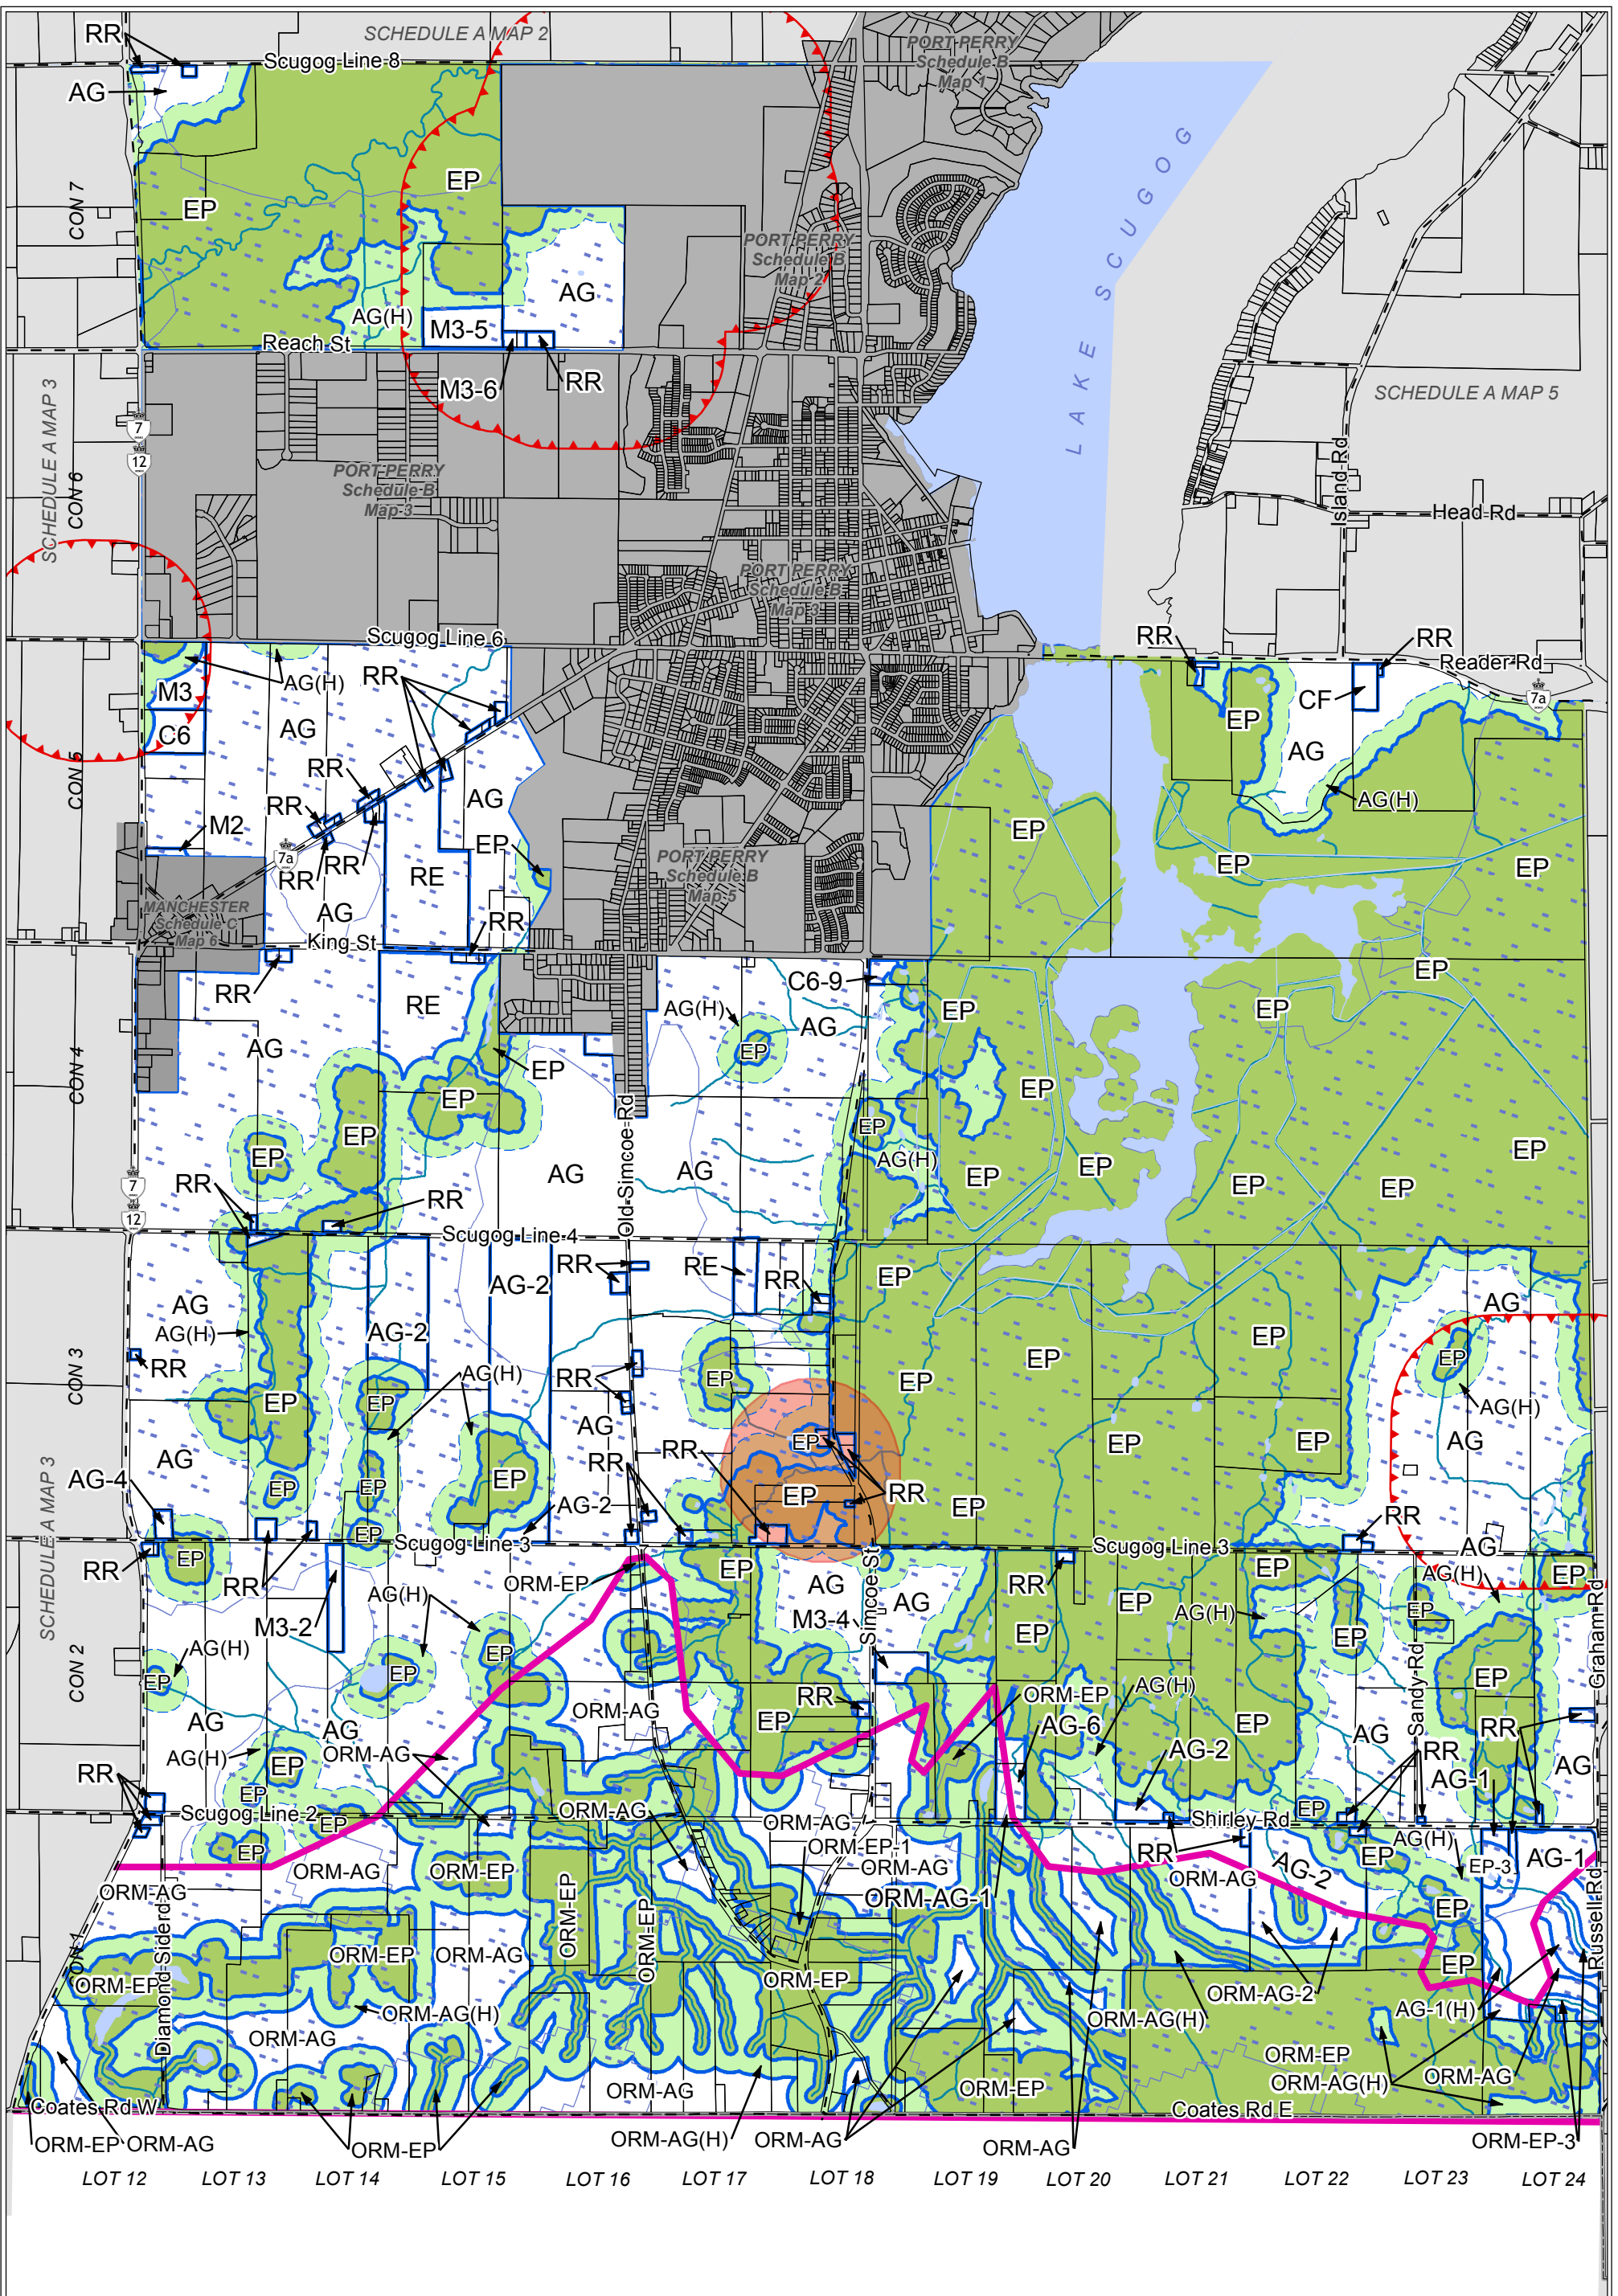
SCHEDULE A MAP 2

RR

Scugog Line 8

AG

PORT PERRY Schedule B Map 1

CON 7

EP

EP

EP

LAKE SCUGOG

PORT PERRY Schedule B Map 2

AG

AG(H)

M3-5

Reach St

M3-6

RR

SCHEDULE A MAP 5

SCHEDULE A MAP 3

CON 6

7

12

PORT PERRY Schedule B Map 3

Island Rd

Head Rd

PORT PERRY Schedule B Map 3

Scugog Line 6

RR

RR

Reader Rd

7a

M3

AG(H)

RR

EP

CF

C6

AG

AG

CON 5

RR

AG

AG(H)

RR

EP

EP

M2

7a

RR

EP

PORT PERRY Schedule B Map 5

EP

RE

MANCHESTER Schedule C Map 6

RR

AG

RR

King St

C6-9

EP

RR

RE

AG(H)

AG

EP

EP

EP

AG

EP

CON 4

EP

EP

Old Simcoe Rd

EP

EP

EP

AG(H)

EP

EP

EP

EP

AG

AG

EP

EP

7

RR

RR

12

Scugog Line 4

RR

RE

RR

EP

AG-2

AG

AG

AG(H)

AG-2

EP

EP

RR

CON 3

RR

AG(H)

RR

EP

EP

EP

EP

AG(H)

AG

AG

EP

EP

EP

AG

RR

EP

EP

AG-4

EP

RR

RR

EP

EP

AG-2

EP

EP

SCHEDULE A MAP 3

Scugog Line 3

Scugog Line 3

RR

EP

RR

AG

EP

ORM-EP

EP

AG

RR

AG(H)

EP

AG(H)

RR

AG(H)

M3-2

M3-4

Simcoe St

AG

EP

EP

Graham Rd

CON 2

AG(H)

EP

EP

EP

EP

ORM-AG

ORM-EP

AG(H)

EP

EP

Sandy Rd

EP

AG

AG

RR

AG-6

EP

EP

AG-2

AG

RR

AG(H)

ORM-AG

AG

AG-1

RR

EP

EP

Scugog Line 2

ORM-AG

ORM-AG

Shirley Rd

EP

EP

ORM-EP-1

AG(H)

EP

EP-3

AG-1

EP

ORM-AG

RR

ORM-AG

ORM-AG

ORM-EP

ORM-AG-1

AG-2

ORM-AG

ORM-EP

EP

ORM-EP

CON 1

ORM-EP

Diamond Siderd

ORM-EP

ORM-AG

ORM-EP

EP

Russell Rd

ORM-AG-2

ORM-AG(H)

AG-1(H)

ORM-AG(H)

ORM-AG

ORM-EP

ORM-AG(H)

ORM-AG

ORM-AG

ORM-EP

Coates Rd W

Coates Rd E

ORM-EP

ORM-AG

ORM-EP

ORM-AG(H)

ORM-AG

ORM-AG

ORM-EP-3

LOT 12

LOT 13

LOT 14

LOT 15

LOT 16

LOT 17

LOT 18

LOT 19

LOT 20

LOT 21

LOT 22

LOT 23

LOT 24